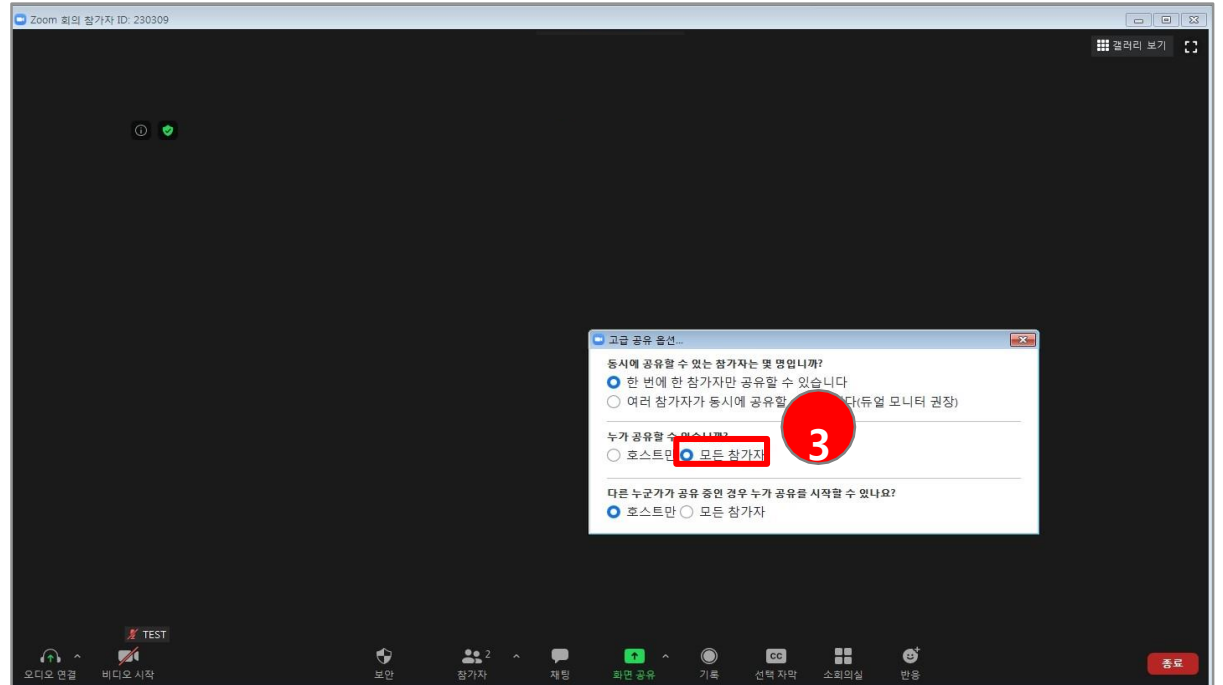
Zoom 회의 참가자 ID: 230309

갤러리 보기

고급 공유 옵션...

동시에 공유할 수 있는 참가자는 몇 명입니까?
한 번에 한 참가자만 공유할 수 있습니다
여러 참가자가 동시에 공유할 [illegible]다(듀얼 모니터 권장)

누가 공유할 수 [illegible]
호스트만 모든 참가자

3

다른 누군가가 공유 중인 경우 누가 공유를 시작할 수 있나요?
호스트만 모든 참가자

TEST

오디오 연결
비디오 시작
보안
참가자 2
채팅
화면 공유
기록
CC
선택 자막
소회의실
반응
종료